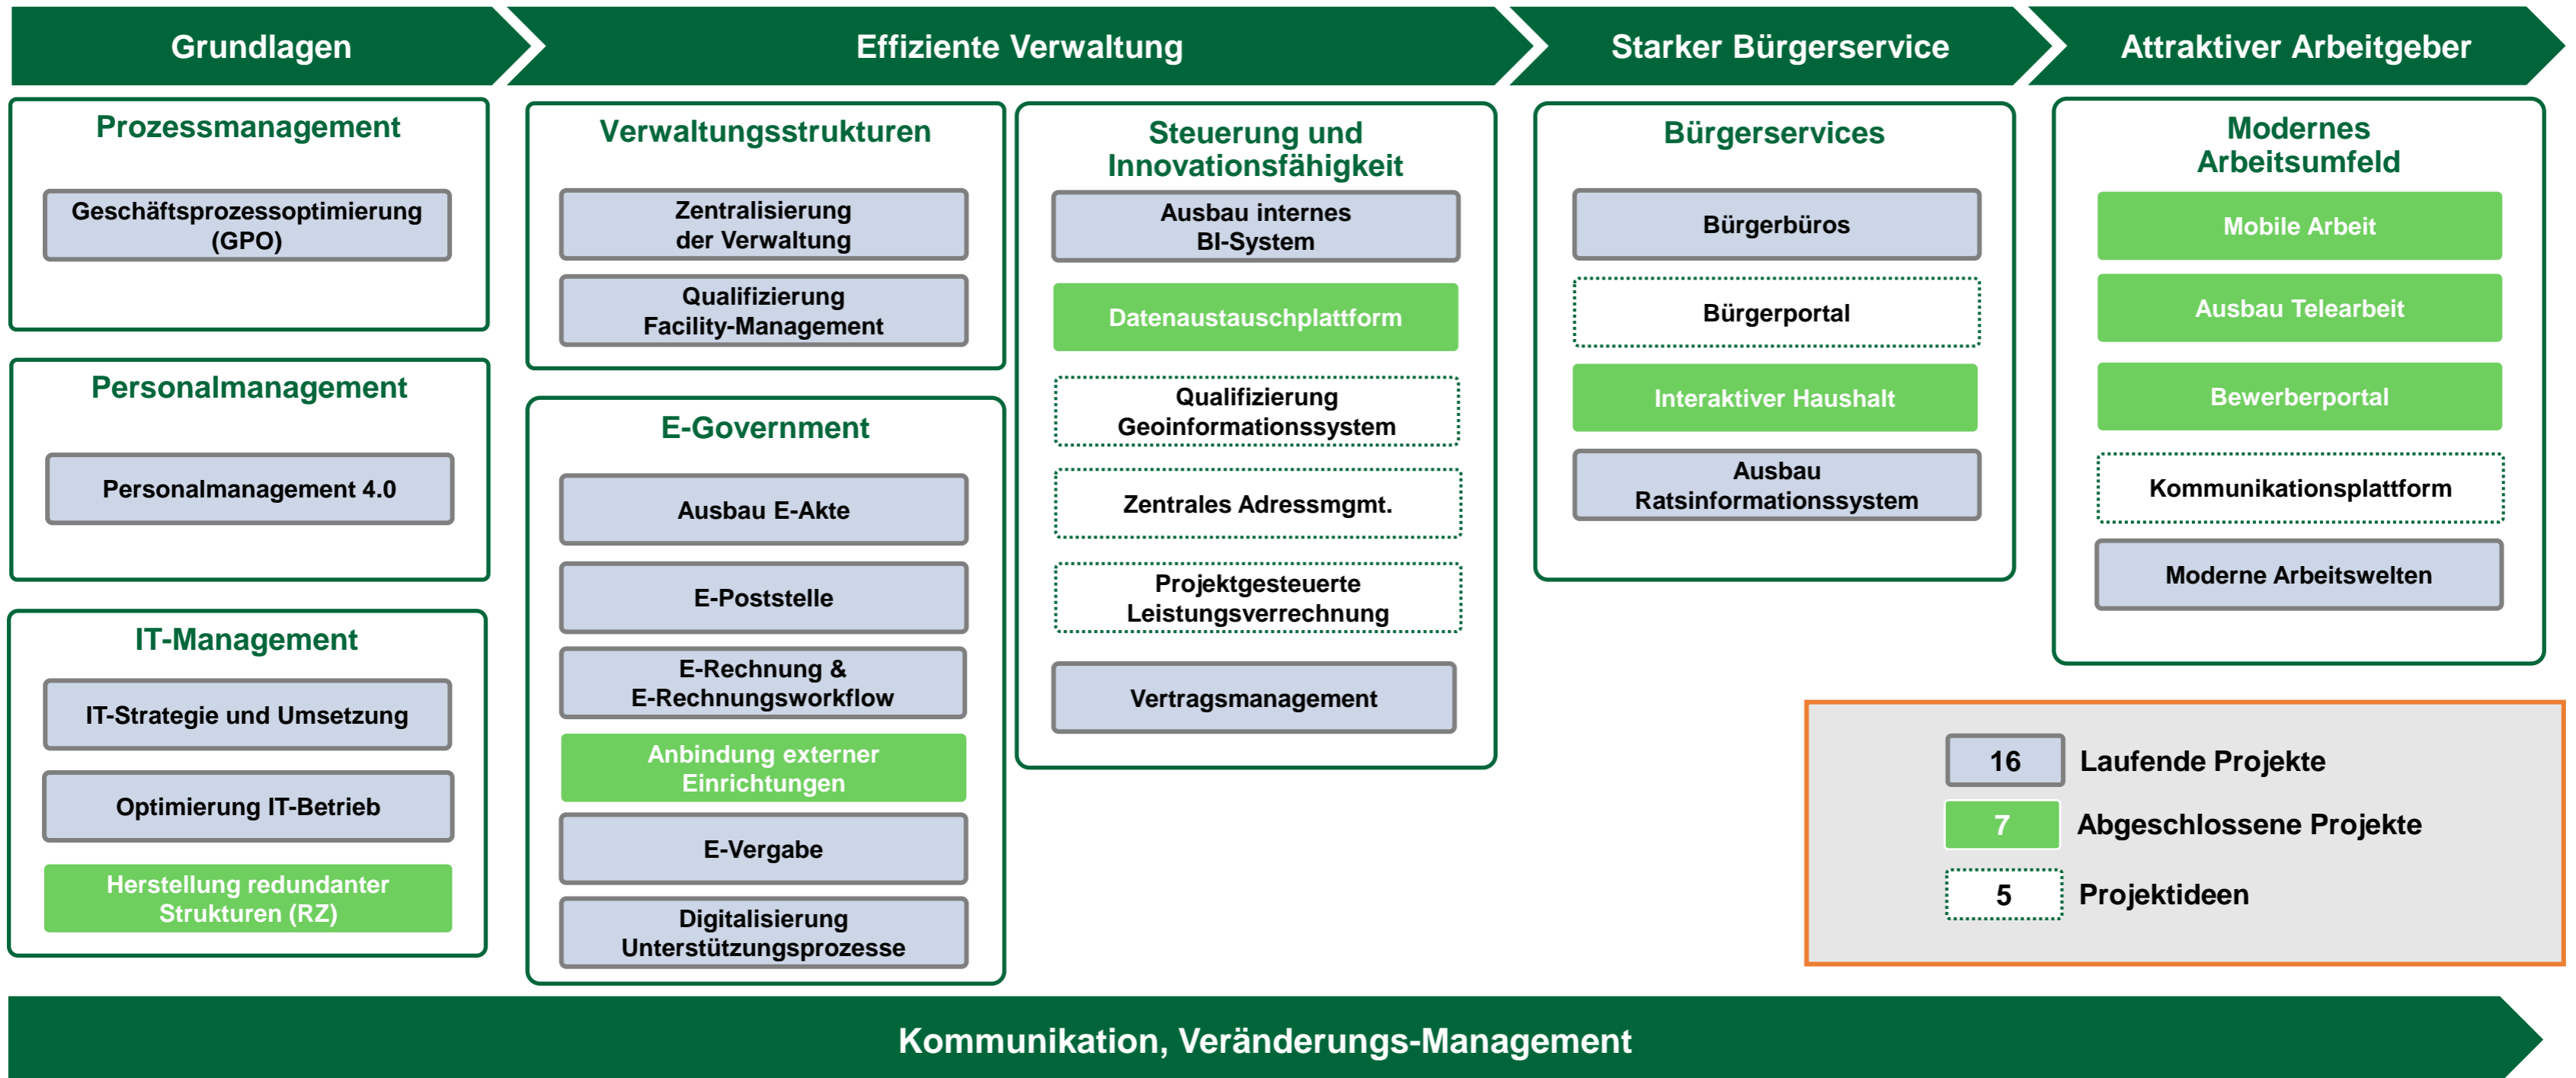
Grundlagen

Effiziente Verwaltung

Starker Bürgerservice

Attraktiver Arbeitgeber

Prozessmanagement

Geschäftsprozessoptimierung (GPO)

Personalmanagement

Personalmanagement 4.0

IT-Management

IT-Strategie und Umsetzung

Optimierung IT-Betrieb

Herstellung redundanter Strukturen (RZ)

Verwaltungsstrukturen

Zentralisierung der Verwaltung

Qualifizierung Facility-Management

E-Government

Ausbau E-Akte

E-Poststelle

E-Rechnung & E-Rechnungsworkflow

Anbindung externer Einrichtungen

E-Vergabe

Digitalisierung Unterstützungsprozesse

Steuerung und Innovationsfähigkeit

Ausbau internes BI-System

Datenaustauschplattform

Qualifizierung Geoinformationssystem

Zentrales Adressmgmt.

Projektgesteuerte Leistungsverrechnung

Vertragsmanagement

Bürgerservices

Bürgerbüros

Bürgerportal

Interaktiver Haushalt

Ausbau Ratsinformationssystem

Modernes Arbeitsumfeld

Mobile Arbeit

Ausbau Telearbeit

Bewerberportal

Kommunikationsplattform

Moderne Arbeitswelten

16 Laufende Projekte

7 Abgeschlossene Projekte

5 Projektideen

Kommunikation, Veränderungs-Management